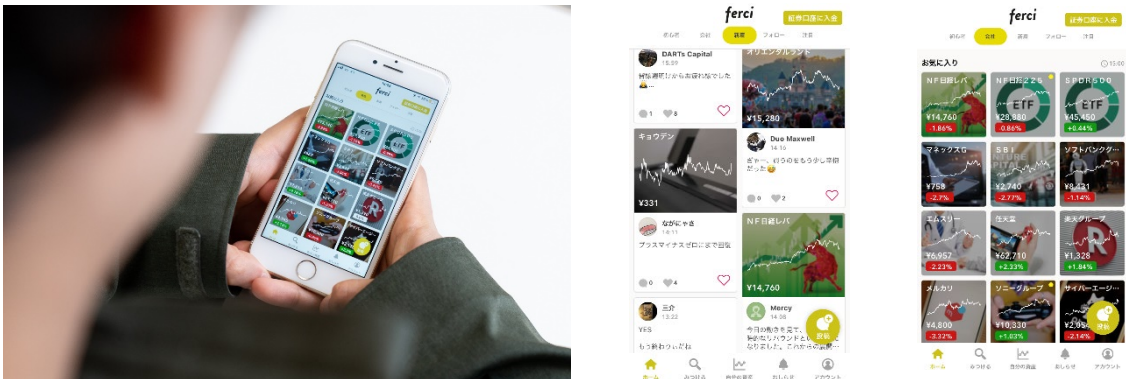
ferci
証券口座に入金
おすすめ 自社 銘柄 フォロー 注目

DARTs Capital
15:59
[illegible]

オリエンタルランド
¥15,280

キョウデン
¥331

Duo Maxwell
14:16
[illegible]

ながにゃき
14:11
プラスマイナスゼロにまで回復

NF日経レバ
¥14,760

三介
13:22
YES
もう終わりかもだね

Marcy
14:08
今日の動きを見て、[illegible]

投稿

ホーム みつける 自分の資産 おしらせ アカウント

ferci
証券口座に入金
おすすめ 自社 銘柄 フォロー 注目

お気に入り
15:00

NF日経レバ
¥14,760
-1.86%

NF日経225
ETF
¥28,980
-0.86%

SPDR500
ETF
¥45,450
+0.44%

マネックスG
¥758
-2.7%

SBI
¥2,740
-2.77%

ソフトバンクグ...
¥8,431
-1.14%

エムスリー
¥6,957
-2.23%

任天堂
¥62,710
+2.33%

楽天グループ
¥1,328
+1.84%

メルカリ
¥4,800
-3.32%

ソニーグループ
¥10,330
+0.39%

サイバーエージ...
¥2,954
-2.14%

投稿

ホーム みつける 自分の資産 おしらせ アカウント